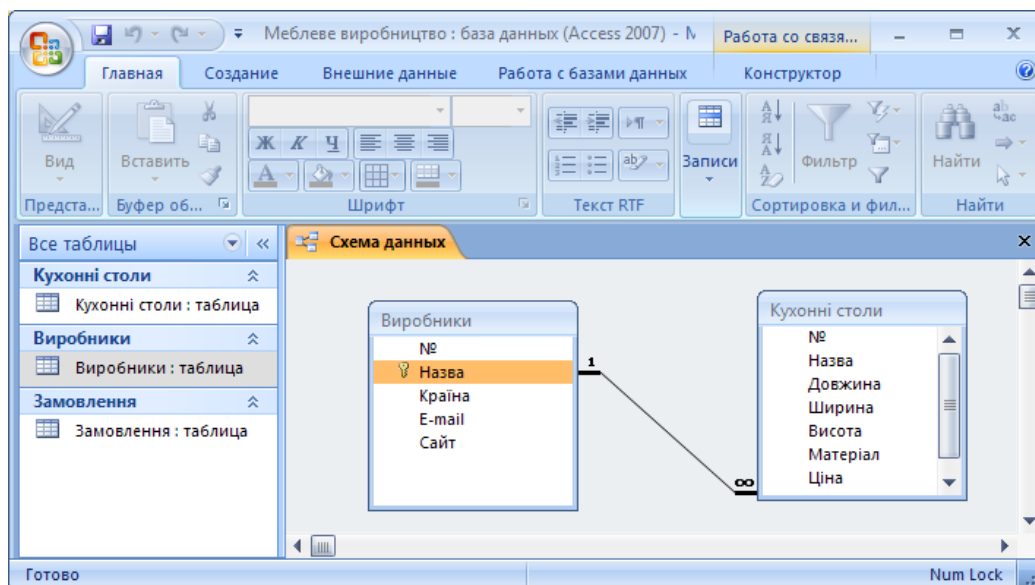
Меблеве виробництво : база данных (Access 2007) - N
Работа со связя...

Главная Создание Внешние данные Работа с базами данных Конструктор

Вид
Вставить
Ж К Ч
Записи
Фильтр
Найти
Предста... Буфер об... Шрифт Текст RTF Сортировка и фил... Найти

Все таблицы
Кухонні столи
Кухонні столи : таблица
Виробники
Виробники : таблица
Замовлення
Замовлення : таблица

Схема данных

Виробники
№
Назва
Країна
E-mail
Сайт

1
∞

Кухонні столи
№
Назва
Довжина
Ширина
Висота
Матеріал
Ціна

Готово
Num Lock